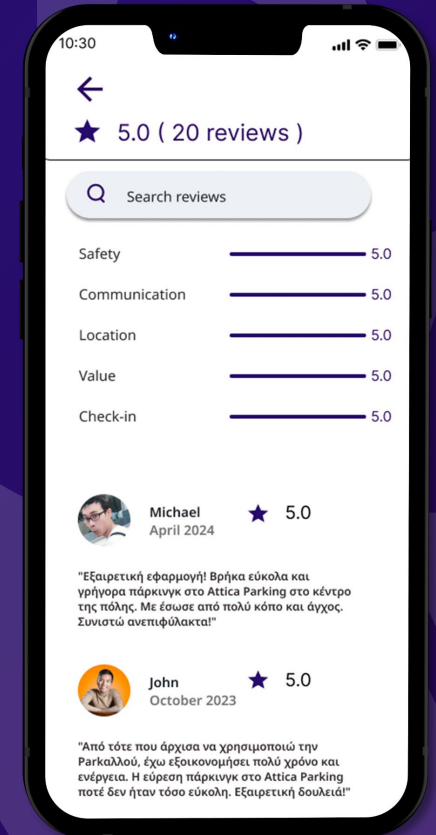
10:30

5.0 ( 20 reviews )

Search reviews

Safety 5.0

Communication 5.0

Location 5.0

Value 5.0

Check-in 5.0

Michael
April 2024
5.0

"Εξαιρετική εφαρμογή! Βρήκα εύκολα και γρήγορα πάρκινγκ στο Attica Parking στο κέντρο της πόλης. Με έσωσε από πολύ κόπο και άγχος. Συνιστώ ανεπιφύλακτα!"

John
October 2023
5.0

"Από τότε που άρχισα να χρησιμοποιώ την Parkαλλού, έχω εξοικονομήσει πολύ χρόνο και ενέργεια. Η εύρεση πάρκινγκ στο Attica Parking ποτέ δεν ήταν τόσο εύκολη. Εξαιρετική δουλειά!"